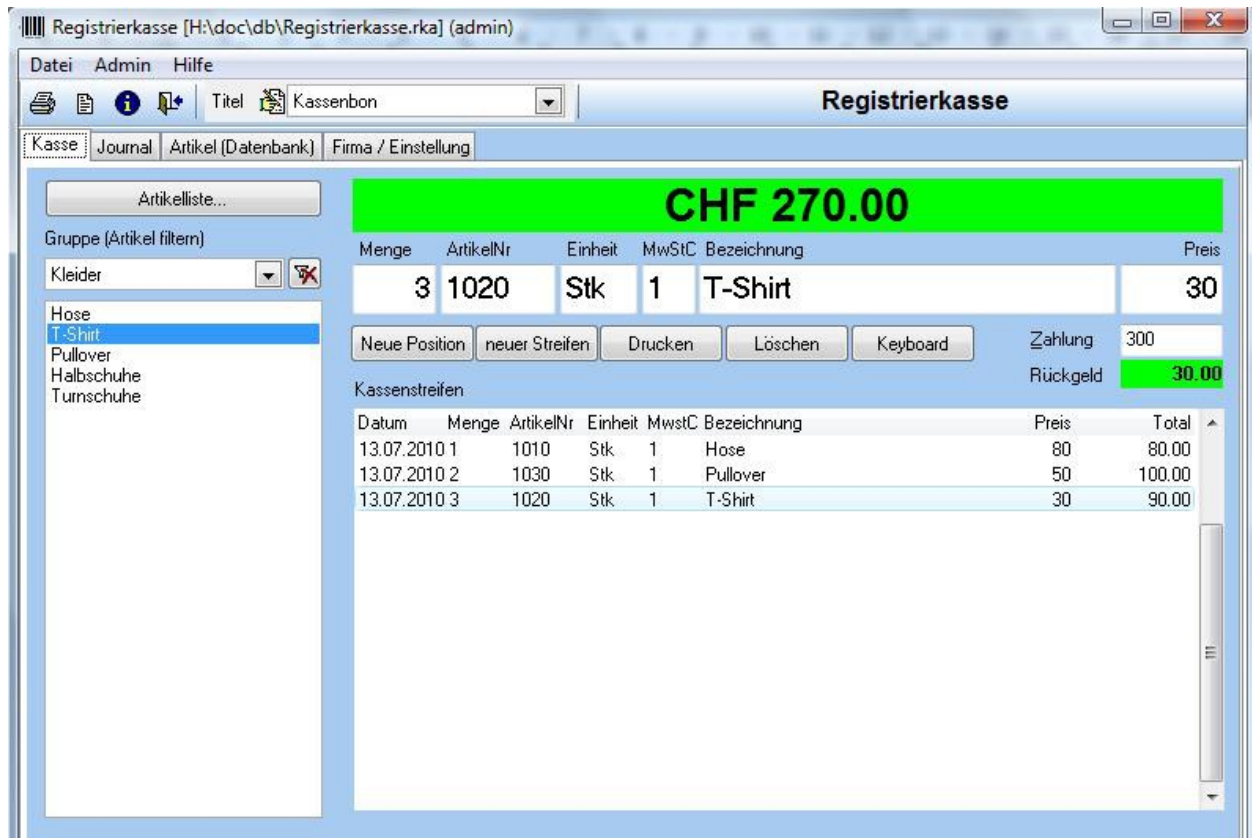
Registrierkasse [H:\doc\db\Registrierkasse.rka] (admin)

Datei Admin Hilfe

Titel Kassenbon

Registrierkasse

Kasse | Journal | Artikel (Datenbank) | Firma / Einstellung

Artikelliste...

Gruppe (Artikel filtern)

Kleider

Hose
T-Shirt
Pullover
Halbschuhe
Turnschuhe

CHF 270.00

| Menge | ArtikelNr | Einheit | MwStC | Bezeichnung | Preis |
|---|---|---|---|---|---|
| 3 | 1020 | Stk | 1 | T-Shirt | 30 |

Neue Position | neuer Streifen | Drucken | Löschen | Keyboard

Zahlung 300

Rückgeld 30.00

Kassenstreifen

| Datum | Menge | ArtikelNr | Einheit | MwstC | Bezeichnung | Preis | Total |
|---|---|---|---|---|---|---|---|
| 13.07.2010 | 1 | 1010 | Stk | 1 | Hose | 80 | 80.00 |
| 13.07.2010 | 2 | 1030 | Stk | 1 | Pullover | 50 | 100.00 |
| 13.07.2010 | 3 | 1020 | Stk | 1 | T-Shirt | 30 | 90.00 |